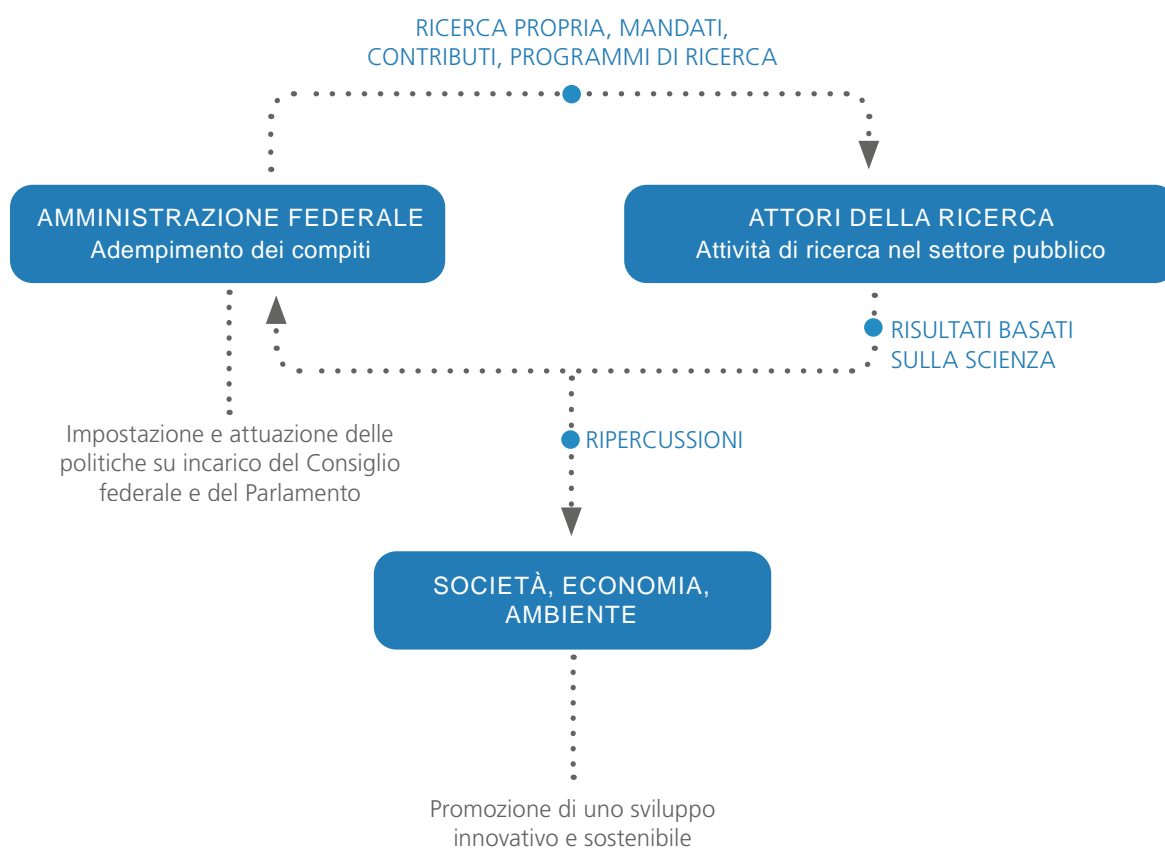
RICERCA PROPRIA, MANDATI, CONTRIBUTI, PROGRAMMI DI RICERCA

AMMINISTRAZIONE FEDERALE
Adempimento dei compiti

ATTORI DELLA RICERCA
Attività di ricerca nel settore pubblico

RISULTATI BASATI SULLA SCIENZA

Impostazione e attuazione delle politiche su incarico del Consiglio federale e del Parlamento

RIPERCUSSIONI

SOCIETÀ, ECONOMIA, AMBIENTE

Promozione di uno sviluppo innovativo e sostenibile